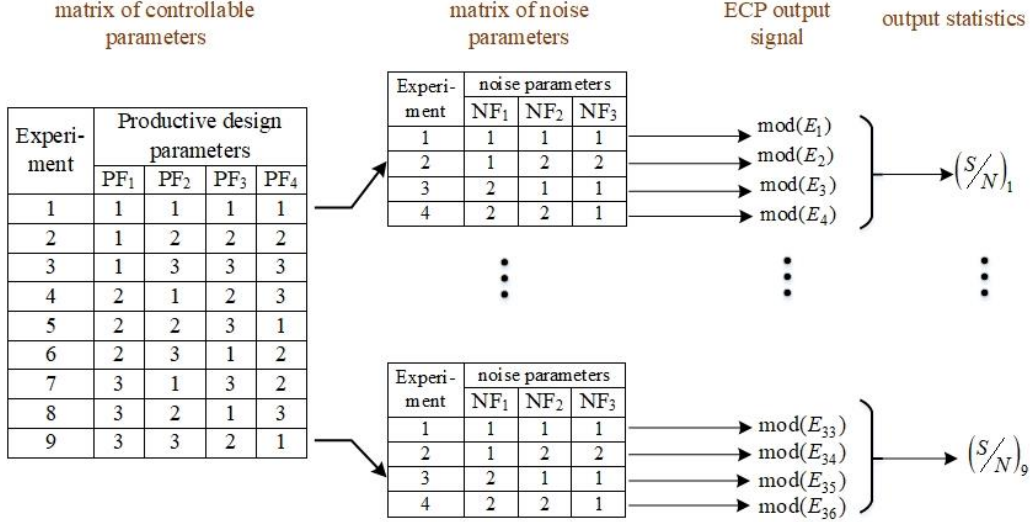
matrix of controllable parameters

matrix of noise parameters

ECP output signal

output statistics

| Experiment | PF$_1$ | PF$_2$ | PF$_3$ | PF$_4$ |
|---|---|---|---|---|
| | Productive design parameters | | | |
| 1 | 1 | 1 | 1 | 1 |
| 2 | 1 | 2 | 2 | 2 |
| 3 | 1 | 3 | 3 | 3 |
| 4 | 2 | 1 | 2 | 3 |
| 5 | 2 | 2 | 3 | 1 |
| 6 | 2 | 3 | 1 | 2 |
| 7 | 3 | 1 | 3 | 2 |
| 8 | 3 | 2 | 1 | 3 |
| 9 | 3 | 3 | 2 | 1 |

| Experiment | NF$_1$ | NF$_2$ | NF$_3$ |
|---|---|---|---|
| | noise parameters | | |
| 1 | 1 | 1 | 1 |
| 2 | 1 | 2 | 2 |
| 3 | 2 | 1 | 1 |
| 4 | 2 | 2 | 1 |

$\text{mod}(E_1)$
$\text{mod}(E_2)$
$\text{mod}(E_3)$
$\text{mod}(E_4)$

$\left(S/N\right)_1$

| Experiment | NF$_1$ | NF$_2$ | NF$_3$ |
|---|---|---|---|
| | noise parameters | | |
| 1 | 1 | 1 | 1 |
| 2 | 1 | 2 | 2 |
| 3 | 2 | 1 | 1 |
| 4 | 2 | 2 | 1 |

$\text{mod}(E_{33})$
$\text{mod}(E_{34})$
$\text{mod}(E_{35})$
$\text{mod}(E_{36})$

$\left(S/N\right)_9$